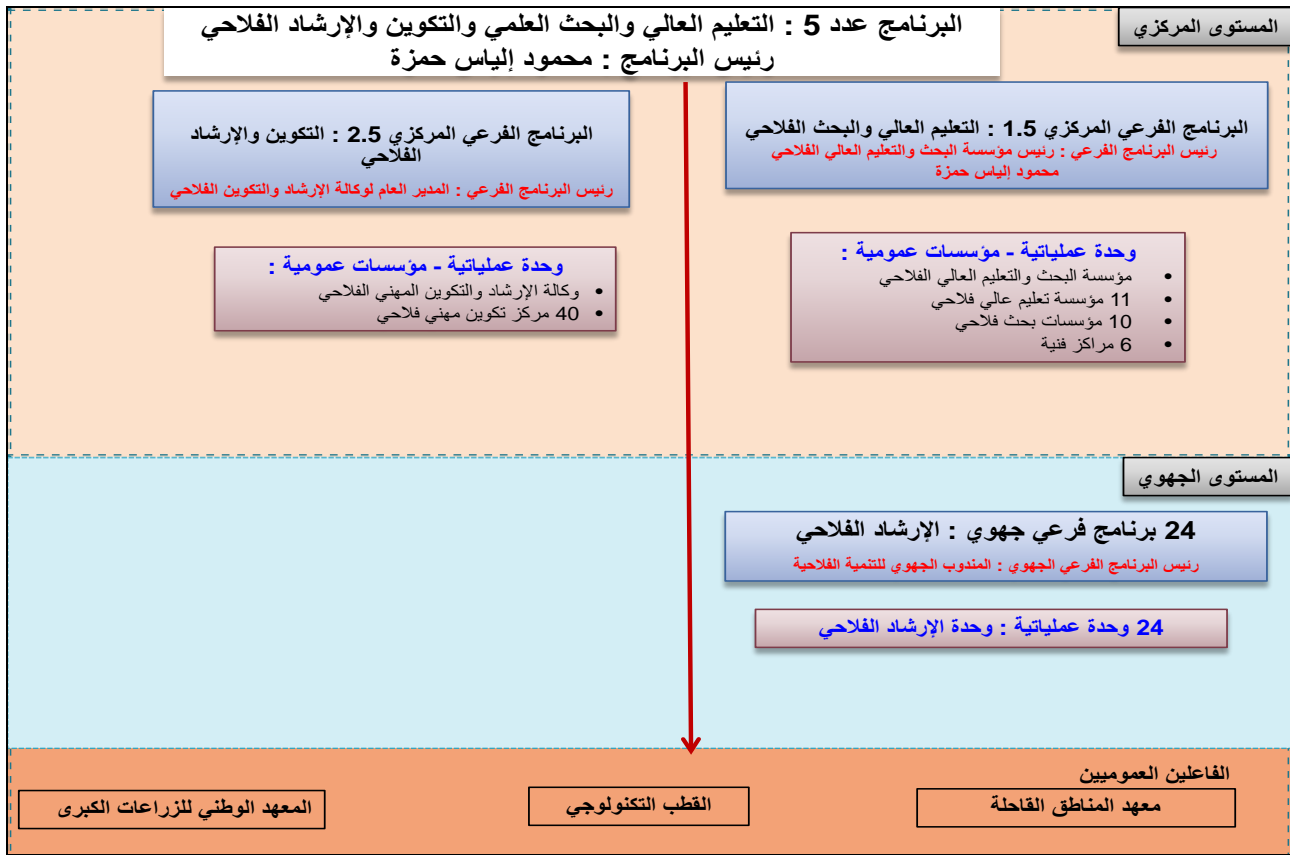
البرنامج عدد 5 : التعليم العالي والبحث العلمي والتكوين والإرشاد الفلاحي
رئيس البرنامج : محمود إلياس حمزة

المستوى المركزي

البرنامج الفرعي المركزي 1.5 : التعليم العالي والبحث الفلاحي
رئيس البرنامج الفرعي : رئيس مؤسسة البحث والتعليم العالي الفلاحي محمود إلياس حمزة

البرنامج الفرعي المركزي 2.5 : التكوين والإرشاد الفلاحي
رئيس البرنامج الفرعي : المدير العام لوكالة الإرشاد والتكوين الفلاحي

وحدة عملياتية - مؤسسات عمومية :
- مؤسسة البحث والتعليم العالي الفلاحي
- 11 مؤسسة تعليم عالي فلاحي
- 10 مؤسسات بحث فلاحي
- 6 مراكز فنية

وحدة عملياتية - مؤسسات عمومية :
- وكالة الإرشاد والتكوين المهني الفلاحي
- 40 مركز تكوين مهني فلاحي

المستوى الجهوي

24 برنامج فرعي جهوي : الإرشاد الفلاحي
رئيس البرنامج الفرعي الجهوي : المندوب الجهوي للتنمية الفلاحية

24 وحدة عملياتية : وحدة الإرشاد الفلاحي

الفاعلين العموميين
معهد المناطق القاحلة
القطب التكنولوجي
المعهد الوطني للزراعات الكبرى